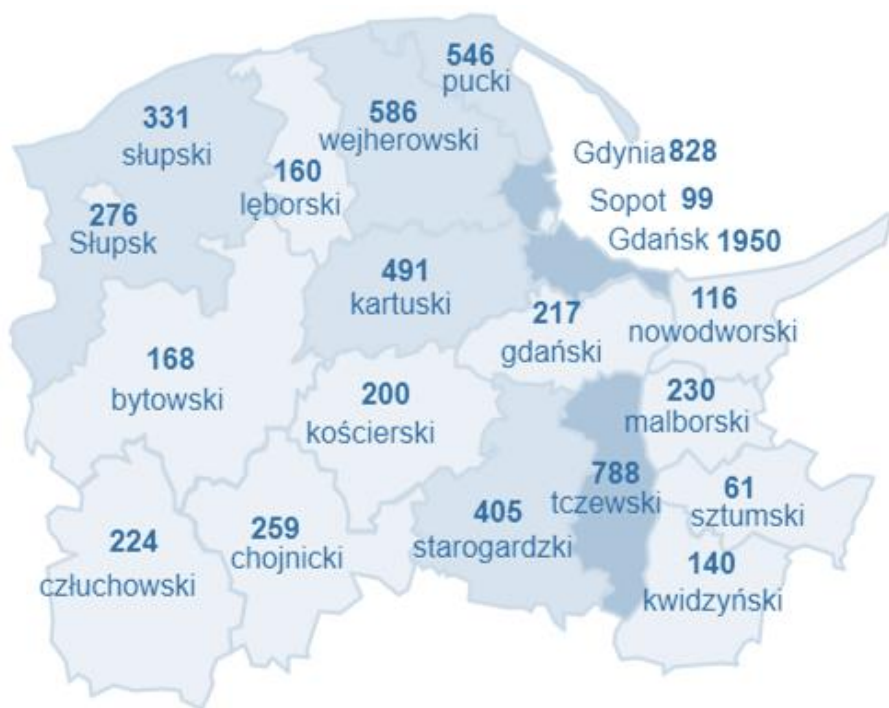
546
pucki

331
słupski

586
wejherowski

160
lęborski

Gdynia 828

Sopot 99

Gdańsk 1950

276
Słupsk

491
kartuski

217
gdański

116
nowodworski

168
bytowski

200
kościerski

230
malborski

788
tczewski

61
sztumski

405
starogardzki

224
człuchowski

259
chojnicki

140
kwidzyński